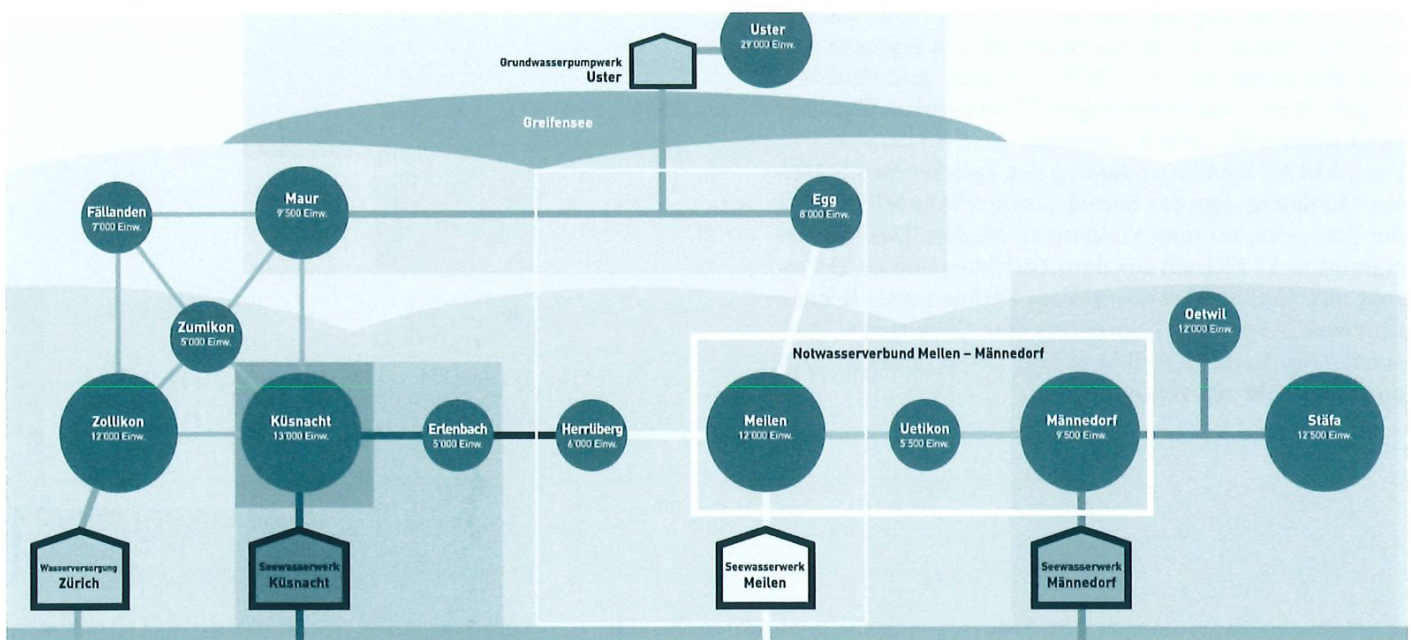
Grundwasserpumpwerk
Uster

Uster
27'000 Einw.

Greifensee

Fällanden
7'000 Einw.

Maur
9'500 Einw.

Egg
8'000 Einw.

Zumikon
5'000 Einw.

Oetwil
12'000 Einw.

Notwasserverbund Meilen – Männedorf

Zollikon
12'000 Einw.

Küsnacht
13'000 Einw.

Erlenbach
5'000 Einw.

Herrliberg
6'000 Einw.

Meilen
12'000 Einw.

Uetikon
5'500 Einw.

Männedorf
9'500 Einw.

Stäfa
12'500 Einw.

Wasserversorgung
Zürich

Seewasserwerk
Küsnacht

Seewasserwerk
Meilen

Seewasserwerk
Männedorf